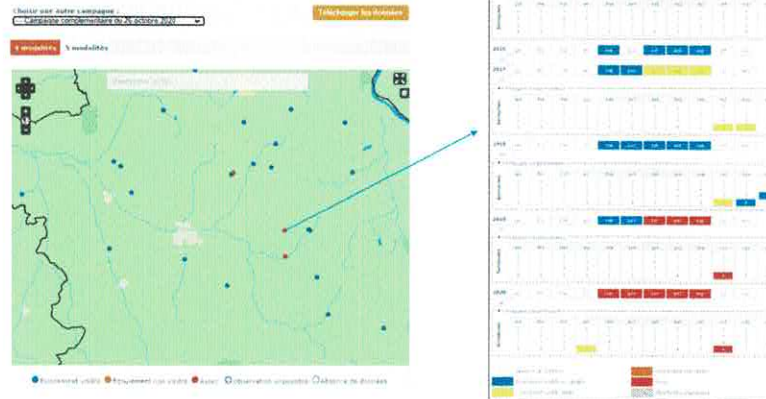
Choisir une autre campagne :
-- Campagne complémentaire du 26 octobre 2020

Télécharger les données

4 modalités
5 modalités

Écoulement visible
Écoulement non visible
Assec
Observation impossible
Absence de données

2016
2017
2018
2019
2020

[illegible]